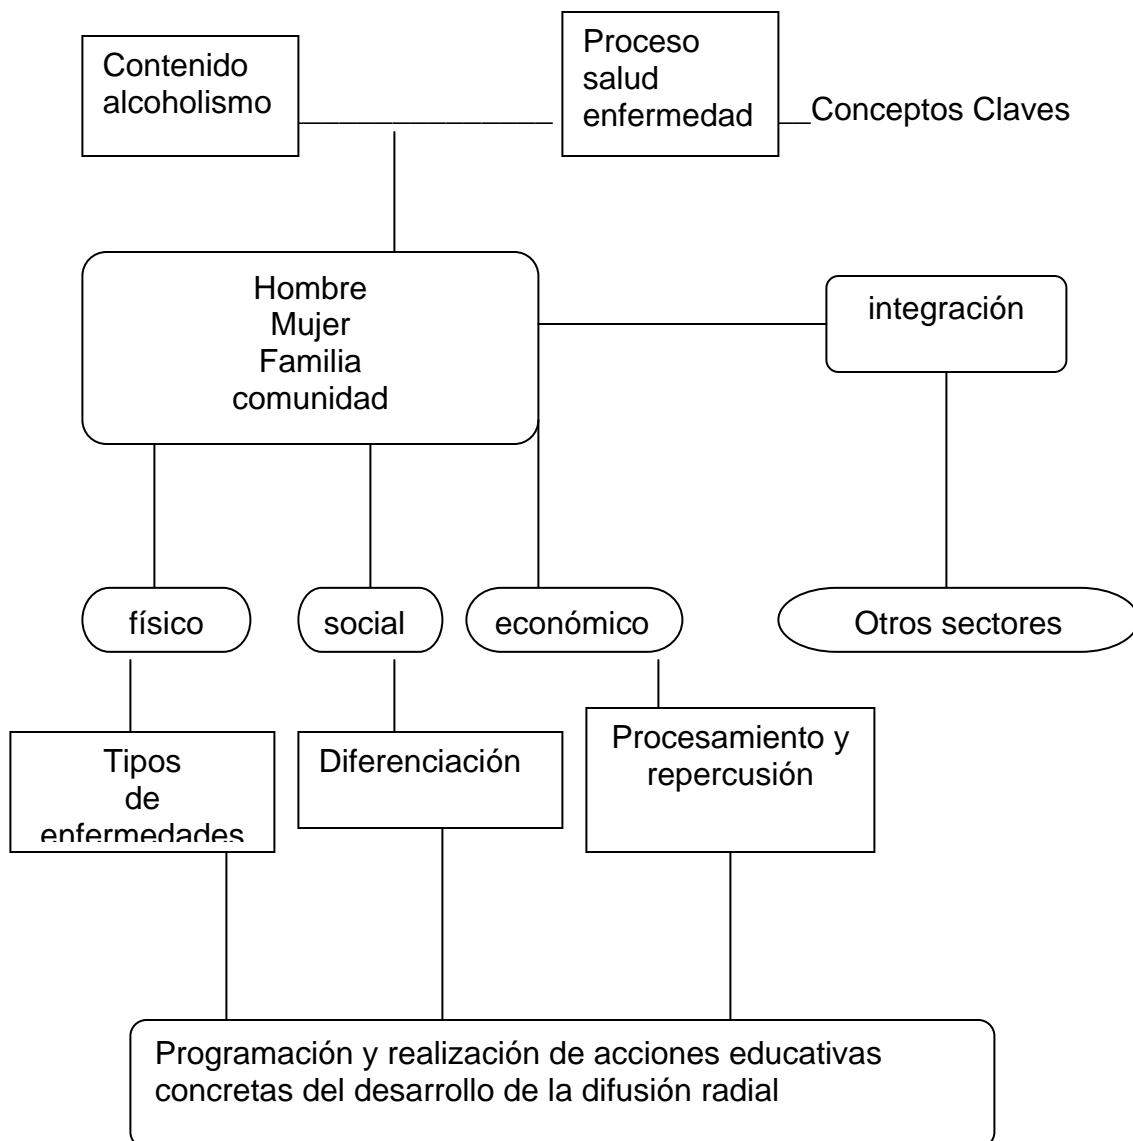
Contenido alcoholismo

Proceso salud enfermedad

Conceptos Claves

Hombre
Mujer
Familia
comunidad

integración

físico

social

económico

Otros sectores

Tipos de enfermedades

Diferenciación

Procesamiento y repercusión

Programación y realización de acciones educativas concretas del desarrollo de la difusión radial